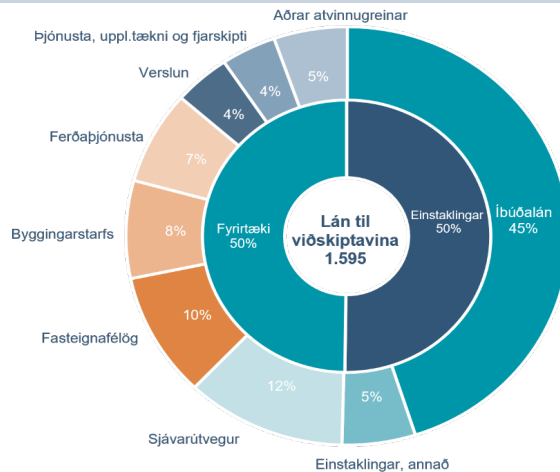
Aðrar atvinnugreinar
Þjónusta, uppl.tækni og fjarskipti
Verslun
Ferðaþjónusta
Byggingarstarfs
Fasteignafélög
Sjávarútvegur
Einstaklingar, annað
Íbúðalán 45%
5%
4%
4%
7%
8%
10%
12%
5%
Fyrirtæki 50%
Einstaklingar 50%
Lán til viðskiptavina 1.595